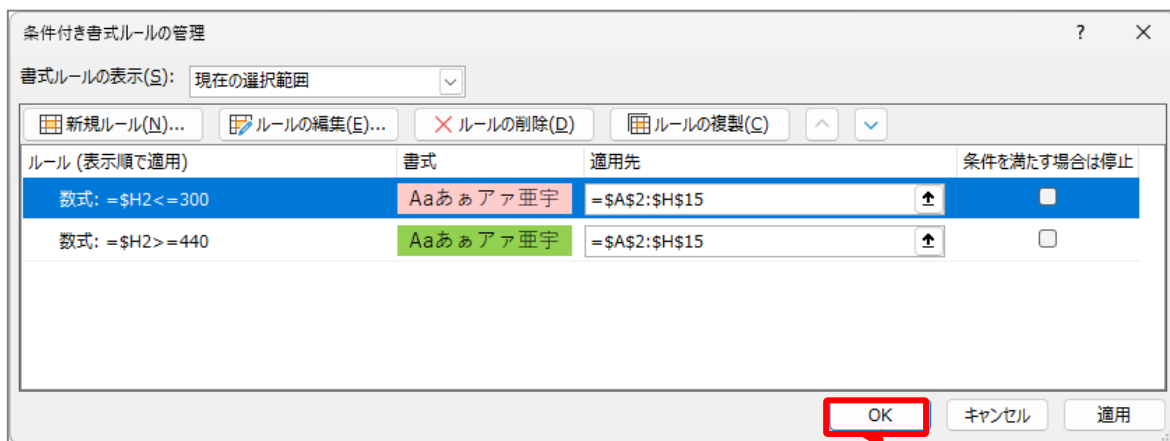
条件付き書式ルールの管理

?

×

書式ルールの表示(S): 現在の選択範囲

新規ルール(N)... ルールの編集(E)... ルールの削除(D) ルールの複製(C)

| ルール (表示順で適用) | 書式 | 適用先 | 条件を満たす場合は停止 |
|---|---|---|---|
| 数式: =\$H2<=300 | Aaあぁアァ亜宇 | =\$A\$2:\$H\$15 | |
| 数式: =\$H2>=440 | Aaあぁアァ亜宇 | =\$A\$2:\$H\$15 | |

OK キャンセル 適用